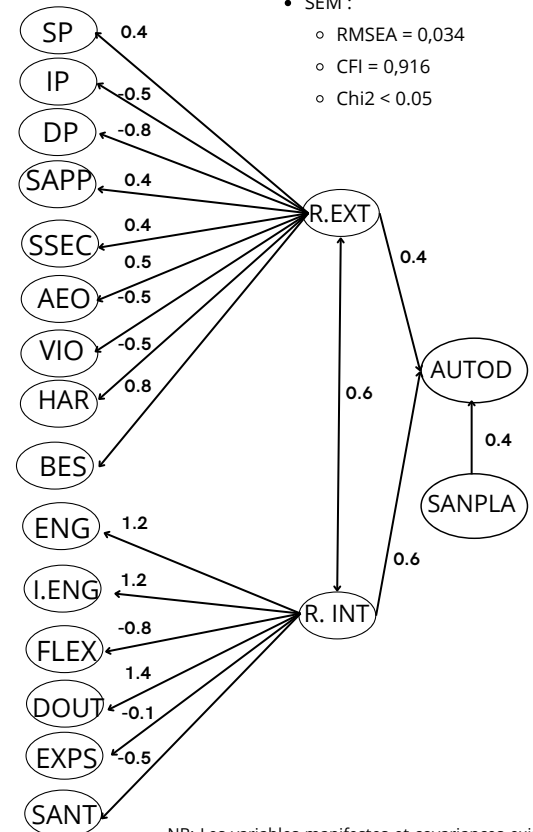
SEM :

RMSEA = 0,034

CFI = 0,916

Chi2 < 0.05

SP

0.4

IP

-0.5

DP

-0.8

SAPP

0.4

SSEC

0.4

0.5

AEO

-0.5

VIO

-0.5

HAR

0.8

BES

R.EXT

0.4

AUTOD

0.6

0.4

SANPLA

0.6

ENG

1.2

I.ENG

1.2

FLEX

-0.8

1.4

DOUT

-0.1

EXPS

-0.5

SANT

R. INT

NB: Les variables manifestes et covariances qui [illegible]